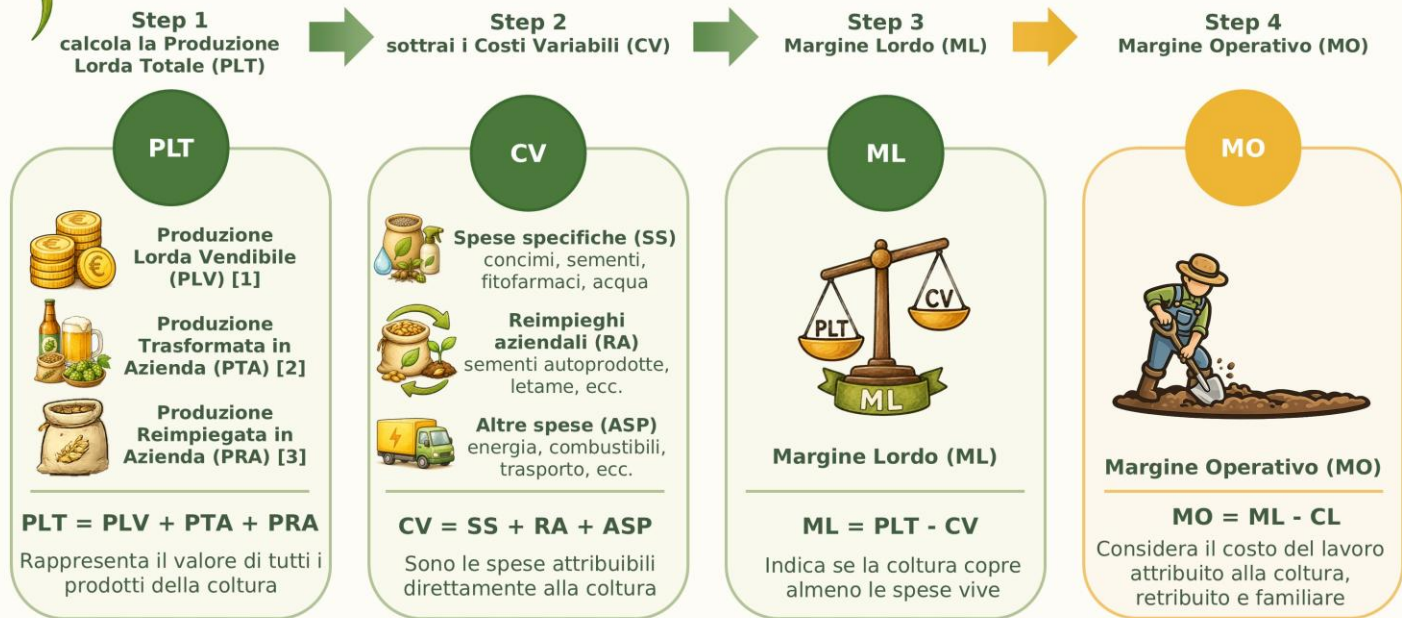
Step 1
calcola la Produzione Lorda Totale (PLT)

Step 2
sottrai i Costi Variabili (CV)

Step 3
Margine Lordo (ML)

Step 4
Margine Operativo (MO)

PLT

Produzione Lorda Vendibile (PLV) [1]

Produzione Trasformata in Azienda (PTA) [2]

Produzione Reimpiegata in Azienda (PRA) [3]

PLT = PLV + PTA + PRA

Rappresenta il valore di tutti i prodotti della coltura

CV

Spese specifiche (SS)
concimi, sementi, fitofarmaci, acqua

Reimpieghi aziendali (RA)
sementi autoprodotte, letame, ecc.

Altre spese (ASP)
energia, combustibili, trasporto, ecc.

CV = SS + RA + ASP

Sono le spese attribuibili direttamente alla coltura

ML

PLT

CV

ML

Margine Lordo (ML)

ML = PLT - CV

Indica se la coltura copre almeno le spese vive

MO

Margine Operativo (MO)

MO = ML - CL

Considera il costo del lavoro attribuito alla coltura, retribuito e familiare